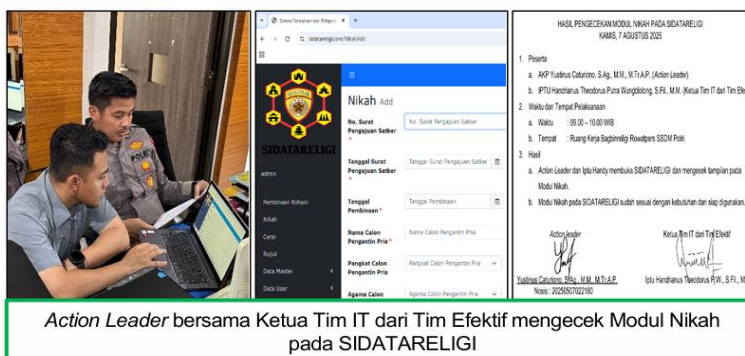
POLRI

Sistem Pembinaan dan Religi | x | +

sidatareligi.com/Nikah/Add

SIDATARELIGI

admin

Pembinaan Rohani

Nikah

Cerai

Rujuk

Data Master

Data User

Nikah Add

No. Surat Pengajuan Satker *
No. Surat Pengajuan Satker

Tanggal Surat Pengajuan Satker *
Tanggal Surat Pengajuan Satker

Tanggal Pembinaan *
Tanggal Pembinaan

Nama Calon Pengantin Pria *
Nama Calon Pengantin Pria

Pangkat Calon Pengantin Pria *
Pangkat Calon Pengantin Pria

Agama Calon
Agama Calon Pengantin Pria

HASIL PENGECEKAN MODUL NIKAH PADA SIDATARELIGI
KAMIS, 7 AGUSTUS 2025

1. Peserta
a. AKP Yustinus Caturiono, S.Ag., M.M., M.Tr.A.P. (Action Leader)
b. IPTU Handrianus Theodorus Putra Wungoblong, S.Fil., M.M. (Ketua Tim IT dari Tim Efe

2. Waktu dan Tempat Pelaksanaan
a. Waktu : 09.00 – 10.00 WIB
b. Tempat : Ruang Kerja Bagbinrohjab Rowatpers SSDM Polri

3. Hasil
a. Action Leader dan Iptu Handy membuka SIDATARELIGI dan mengecek tampilan pada Modul Nikah.
b. Modul Nikah pada SIDATARELIGI sudah sesuai dengan kebutuhan dan siap digunakan.

Action Leader
Yustinus Caturiono, S.Ag., M.M., M.Tr.A.P.
Nosis : 2025050702180

Ketua Tim IT dari Tim Efektif
Iptu Handrianus Theodorus P.W., S.Fil., M

Action Leader bersama Ketua Tim IT dari Tim Efektif mengecek Modul Nikah pada SIDATARELIGI